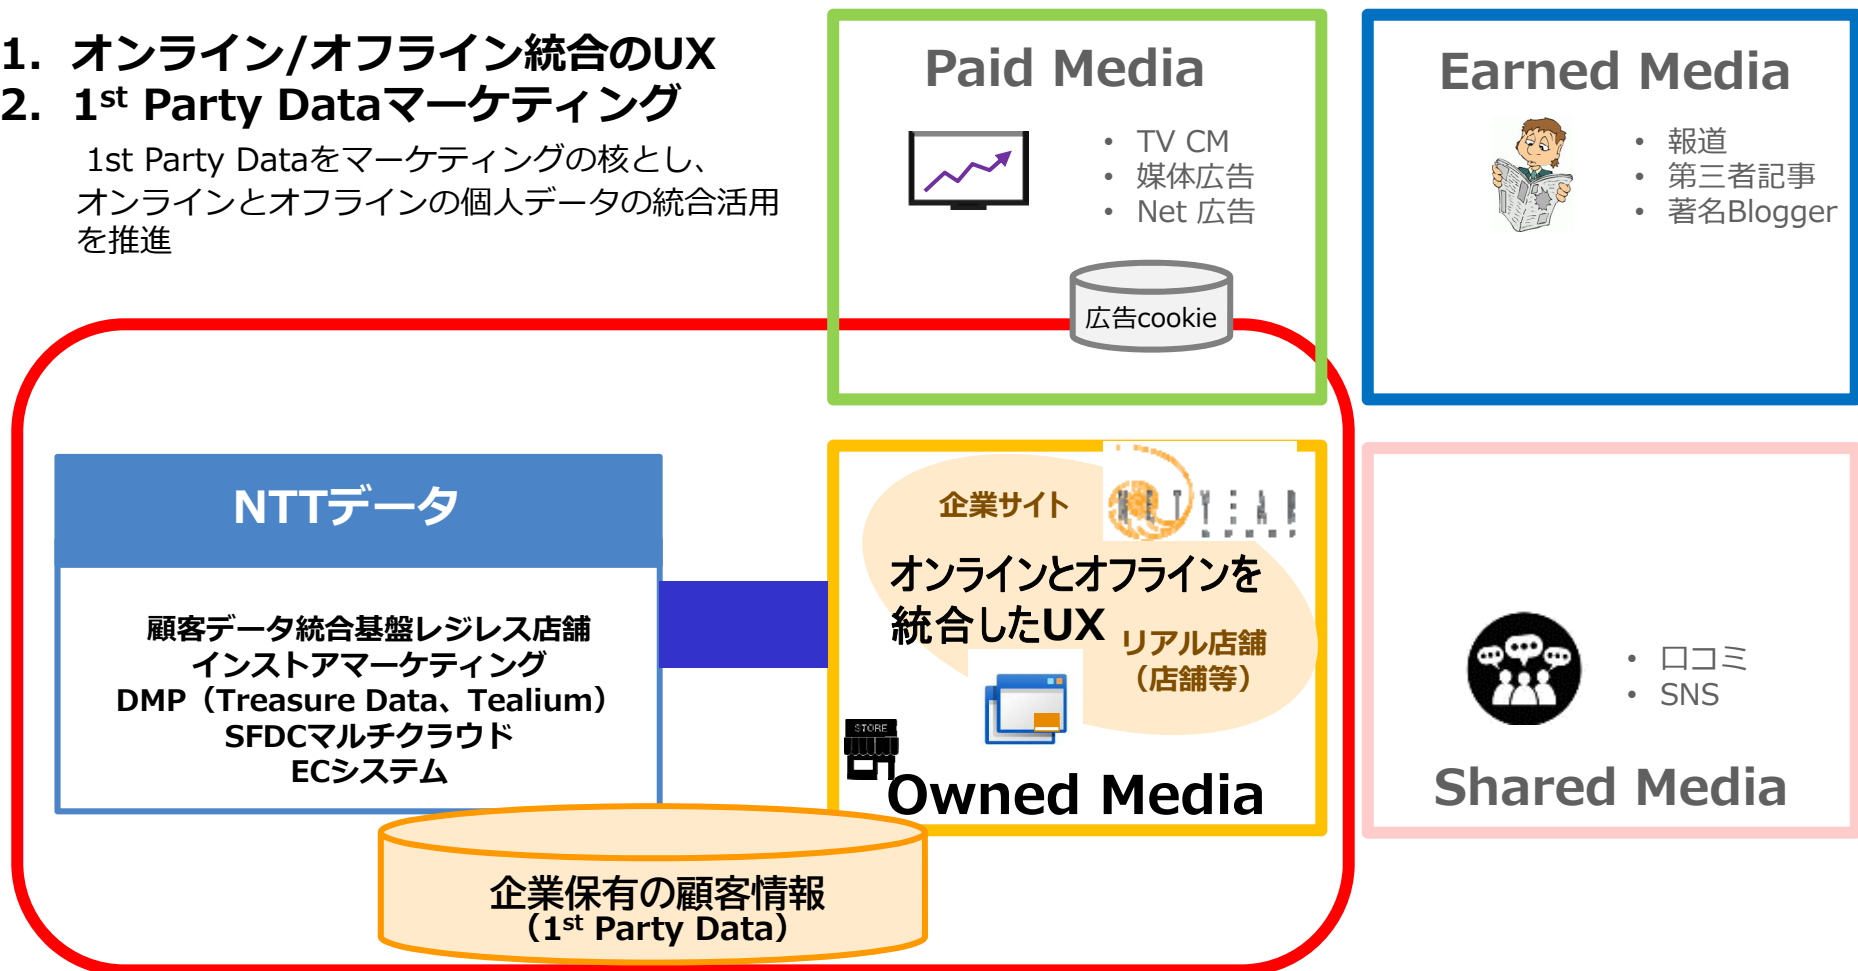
1. オンライン/オフライン統合のUX
2. $1^{st}$ Party Dataマーケティング

1st Party Dataをマーケティングの核とし、オンラインとオフラインの個人データの統合活用を推進

Paid Media

• TV CM
• 媒体広告
• Net 広告

広告cookie

Earned Media

• 報道
• 第三者記事
• 著名Blogger

NTTデータ

顧客データ統合基盤レジレス店舗
インストアマーケティング
DMP（Treasure Data、Tealium）
SFDCマルチクラウド
ECシステム

企業サイト

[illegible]

オンラインとオフラインを統合したUX

リアル店舗
（店舗等）

STORE

Owned Media

• 口コミ
• SNS

Shared Media

企業保有の顧客情報
（$1^{st}$ Party Data）